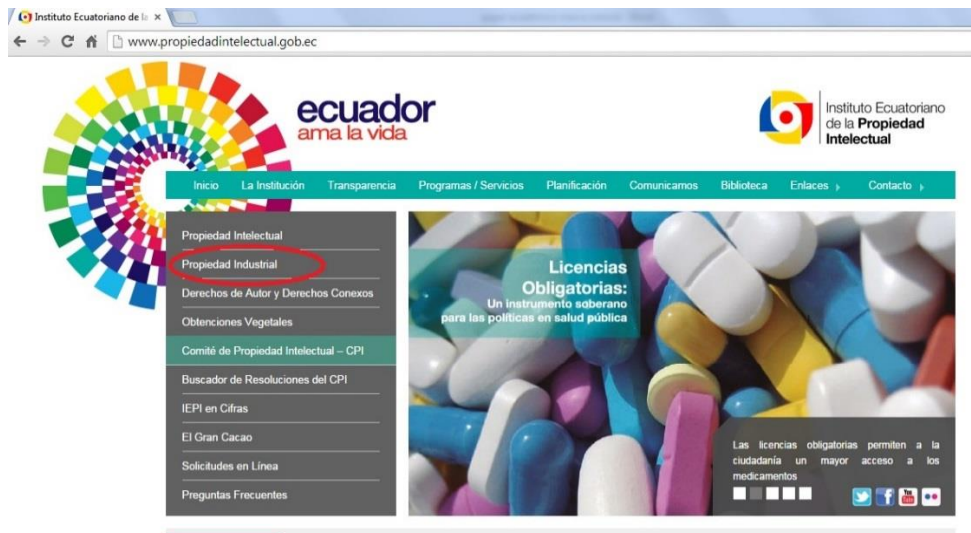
Instituto Ecuatoriano de la ×

www.propiedadintelectual.gob.ec

ecuador
ama la vida

Instituto Ecuatoriano de la Propiedad Intelectual

Inicio La Institución Transparencia Programas / Servicios Planificación Comunicamos Biblioteca Enlaces › Contacto ›

Propiedad Intelectual
Propiedad Industrial
Derechos de Autor y Derechos Conexos
Obtenciones Vegetales
Comité de Propiedad Intelectual – CPI
Buscador de Resoluciones del CPI
IEPI en Cifras
El Gran Cacao
Solicitudes en Línea
Preguntas Frecuentes

Licencias Obligatorias:
Un instrumento soberano para las políticas en salud pública

Las licencias obligatorias permiten a la ciudadanía un mayor acceso a los medicamentos